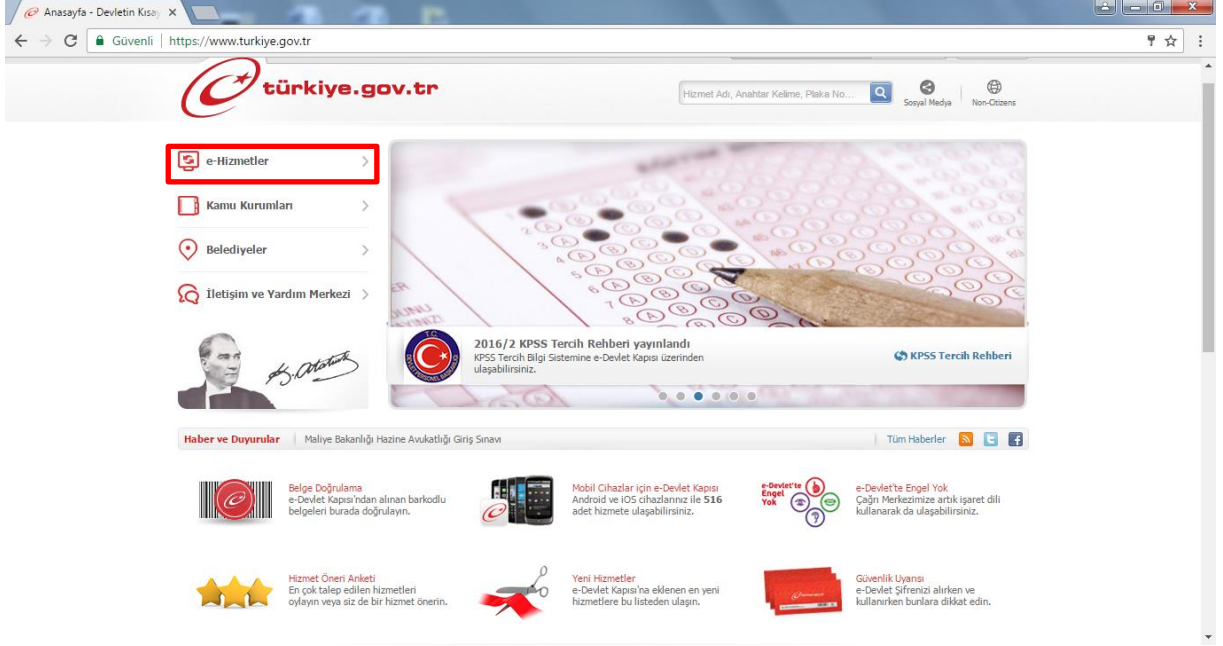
Anasayfa - Devletin Kısay ×

Güvenli | https://www.turkiye.gov.tr

türkiye.gov.tr

Hizmet Adı, Anahtar Kelime, Plaka No...

Sosyal Medya

Non-Citizens

e-Hizmetler

Kamu Kurumları

Belediyeler

İletişim ve Yardım Merkezi

2016/2 KPSS Tercih Rehberi yayınlandı
KPSS Tercih Bilgi Sistemine e-Devlet Kapısı üzerinden ulaşabilirsiniz.

KPSS Tercih Rehberi

Haber ve Duyurular | Maliye Bakanlığı Hazine Avukatlığı Giriş Sınavı

Tüm Haberler

Belge Doğrulama
e-Devlet Kapısı'ndan alınan barkodlu belgeleri burada doğrulayın.

Mobil Cihazlar için e-Devlet Kapısı
Android ve iOS cihazlarınız ile 516 adet hizmete ulaşabilirsiniz.

e-Devlet'te Engel Yok
e-Devlet'te Engel Yok
Çağrı Merkezimize artık işaret dili kullanarak da ulaşabilirsiniz.

Hizmet Öneri Anketi
En çok talep edilen hizmetleri oylayın veya siz de bir hizmet önerin.

Yeni Hizmetler
e-Devlet Kapısı'na eklenen en yeni hizmetlere bu listeden ulaşın.

Güvenlik Uyarısı
e-Devlet Şifrenizi alırken ve kullanırken bunlara dikkat edin.